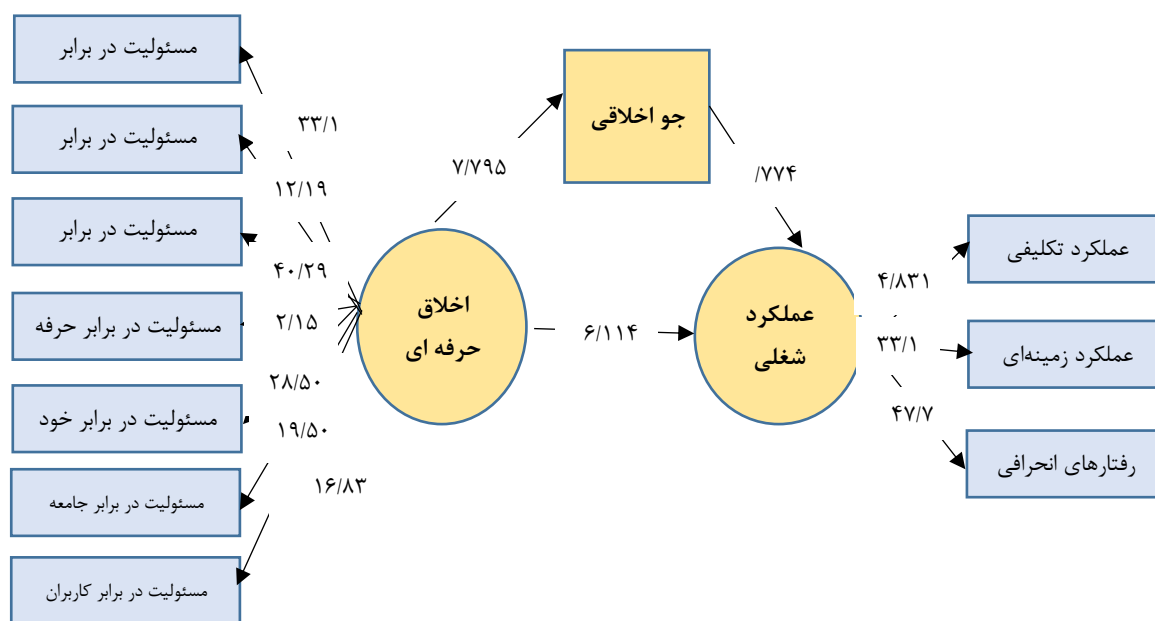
مسئولیت در برابر

مسئولیت در برابر

مسئولیت در برابر

مسئولیت در برابر حرفه

مسئولیت در برابر خود

مسئولیت در برابر جامعه

مسئولیت در برابر کاربران

۳۳/۱

۱۲/۱۹

۴۰/۲۹

۲/۱۵

۲۸/۵۰

۱۹/۵۰

۱۶/۸۳

اخلاق حرفه ای

۷/۷۹۵

جو اخلاقی

/۷۷۴

۶/۱۱۴

عملکرد شغلی

۴/۸۳۱

۳۳/۱

۴۷/۷

عملکرد تکلیفی

عملکرد زمینه‌ای

رفتارهای انحرافی